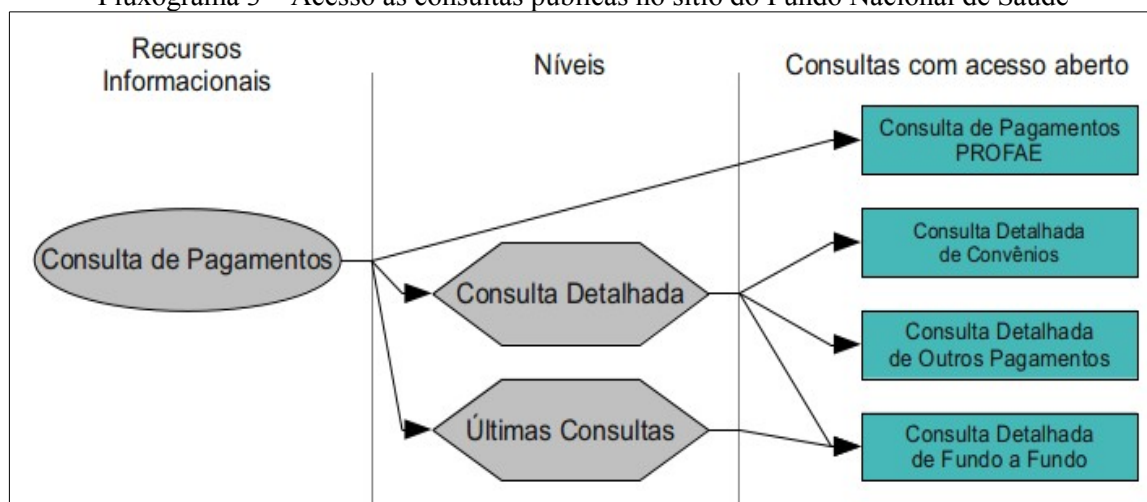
Fluxograma 5 – Acesso às consultas públicas no sítio do Fundo Nacional de Saúde

Recursos Informacionais

Níveis

Consultas com acesso aberto

Consulta de Pagamentos

Consulta Detalhada

Últimas Consultas

Consulta de Pagamentos PROFAE

Consulta Detalhada de Convênios

Consulta Detalhada de Outros Pagamentos

Consulta Detalhada de Fundo a Fundo